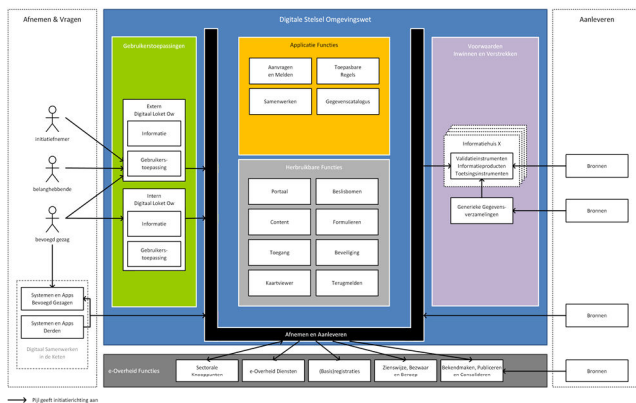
Afnemen & Vragen

Digitale Stelsel Omgevingswet

Aanleveren

Gebruikerstoepassingen

Applicatie Functies

Voorwaarden inwinnen en Verstrekken

Aanvragen en Melden

Toepasbare Regels

Samenwerken

Gegevenscatalogus

Extern Digitaal Loket Ow

Informatie

Gebruikers-toepassing

Intern Digitaal Loket Ow

Informatie

Gebruikers-toepassing

initiatiefnemer

belanghebbende

bevoegd gezag

Herbruikbare Functies

Portaal

Beslisbomen

Content

Formulieren

Toegang

Beveiliging

Kaartviewer

Terugmelden

Informatiehuis X

Validatie-instrumenten Informatieproducten Toetsingsinstrumenten

Generieke Gegevens-verzamelingen

Bronnen

Bronnen

Bronnen

Bronnen

Systemen en Apps Bevoegd Gezagen

Systemen en Apps Derden

Digitaal Samenwerken in de keten

Afnemen en Aanleveren

e-Overheid Functies

Sectorale Knooppunten

e-Overheid Diensten

(Basis)registraties

Zienswijze, Bewaar en Beheer

Bekendmaken, Publiceren en Consolideren

Bronnen

Pijl geeft initiatierichting aan